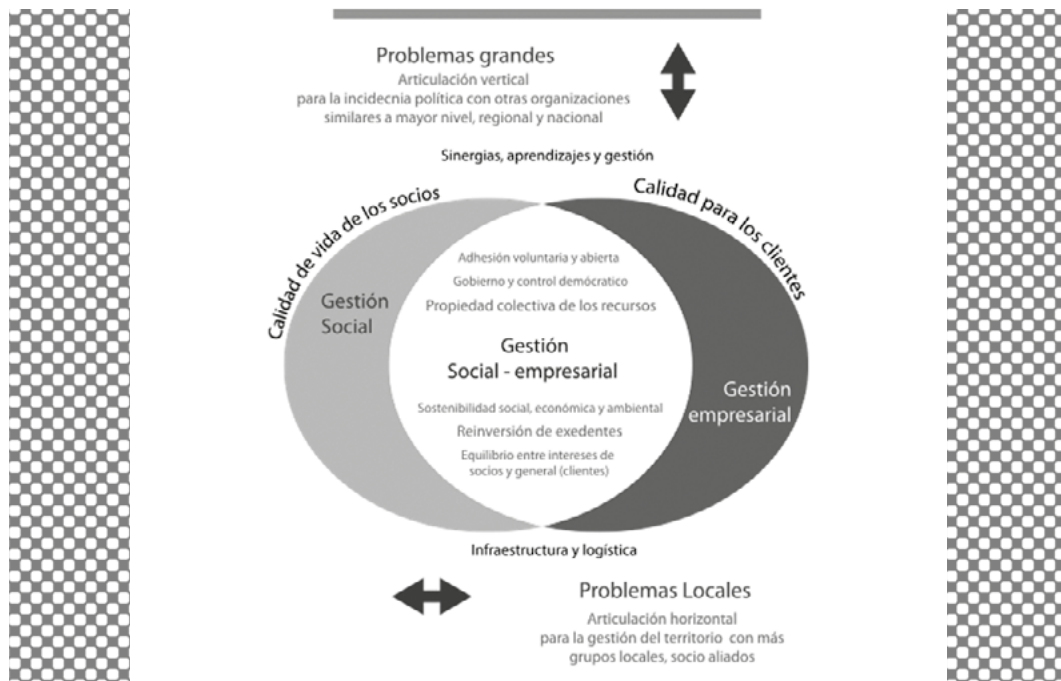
Problemas grandes
Articulación vertical
para la incidecnia política con otras organizaciones similares a mayor nivel, regional y nacional

Sinergias, aprendizajes y gestión

Calidad de vida de los socios

Calidad para los clientes

Gestión Social

Adhesión voluntaria y abierta
Gobierno y control demócratico
Propiedad colectiva de los recursos

Gestión
Social - empresarial

Sostenibilidad social, económica y ambiental
Reinversión de exedentes
Equilibrio entre intereses de socios y general (clientes)

Gestión empresarial

Infraestructura y logística

Problemas Locales
Articulación horizontal
para la gestión del territorio con más grupos locales, socio aliados